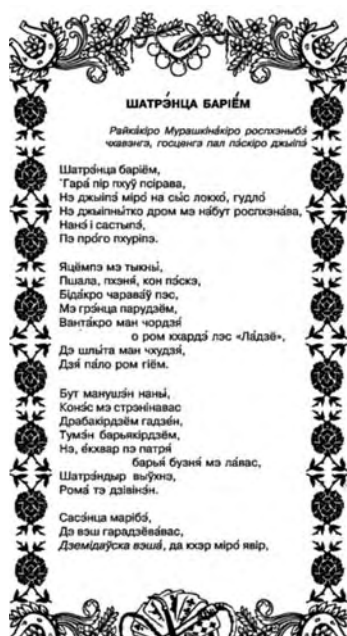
ШАТРЭ́НЦА БАРІЁМ

Райкако́ро Мурашкінако́ро роспхэныбэ́ чхавэнгэ, госценгэ пал па́скіро джыіпэ́

Шатрэ́нца баріём,
Тара́ пір пхуў псірава,
Нэ джыіпэ́ міро́ на сыс локхо́, гудло́
Нэ джыіпнытко дром мэ набут роспхэна́ва,
Нанэ́ і састыпэ́,
Пэ про́го пхурірэ.

Яцёмпэ мэ тыкны́,
Пшала, пхэня́, кон пэ́скэ,
Бі́дакіро чаравэ́ў пэс,
Мэ грэ́нца парудзём,
Ванта́коро ман чордэ́
о ром кхардэ́ пэс «Ла́дзэ»,
Дэ шлы́та ман чхудзя́,
Дзя́ па́ло ром гіём.

Бут манушэ́н нанэ́,
Конэ́с мэ стрэнінавас
Драбакірдзём гадзён,
Тумэ́н барьякірдзём,
На, ёкхвар пэ патря́
барья́ бузня́ мэ ла́вас,
Шатрэ́ндыр вытхнэ,
Рома́ тэ дзівінэ́н.

Сасэ́нца марібэ́,
До вэш гарадзэ́вавас,
Дзэміда́ўска вэша́, да кхэр міро́ явір,